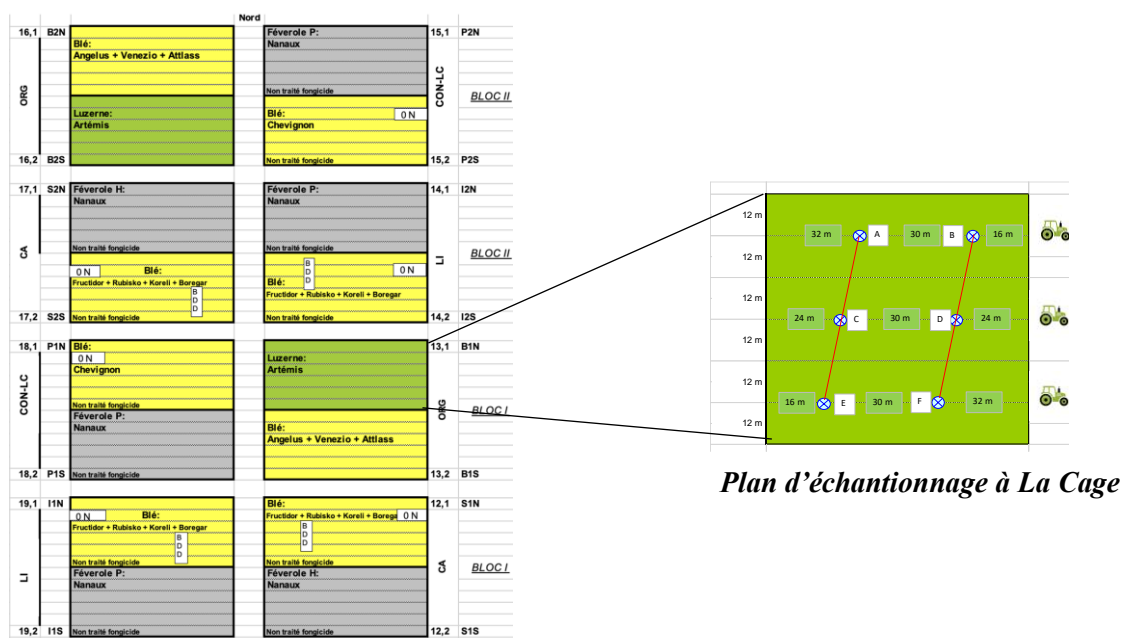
Nord

16,1 B2N
Blé:
Angelus + Venezio + Attlass
ORG
Luzerne:
Artémis
16,2 B2S

Féverole P:
Nanaux
Non traité fongicide
Blé: 0 N
Chevignon
Non traité fongicide
15,1 P2N
CON-LC
BLOC II
15,2 P2S

17,1 S2N
Féverole H:
Nanaux
Non traité fongicide
CA
0 N Blé:
Fructidor + Rubisko + Koreli + Boregar
B D D
17,2 S2S Non traité fongicide

Féverole P:
Nanaux
Non traité fongicide
B D D
Blé: 0 N
Fructidor + Rubisko + Koreli + Boregar
Non traité fongicide
14,1 I2N
LI
BLOC II
14,2 I2S

18,1 P1N Blé:
0 N
Chevignon
Non traité fongicide
CON-LC
Féverole P:
Nanaux
18,2 P1S Non traité fongicide

Luzerne:
Artémis
ORG
Blé:
Angelus + Venezio + Attlass
13,1 B1N
BLOC I
13,2 B1S

19,1 I1N
0 N Blé:
Fructidor + Rubisko + Koreli + Boregar
B D D
Non traité fongicide
LI
Féverole P:
Nanaux
19,2 I1S Non traité fongicide

Blé:
Fructidor + Rubisko + Koreli + Boregar 0 N
B D D
Non traité fongicide
Féverole H:
Nanaux
Non traité fongicide
12,1 S1N
CA
BLOC I
12,2 S1S

12 m
12 m
12 m
12 m
12 m
12 m
32 m A 30 m B 16 m
24 m C 30 m D 24 m
16 m E 30 m F 32 m

Plan d'échantionnage à La Cage